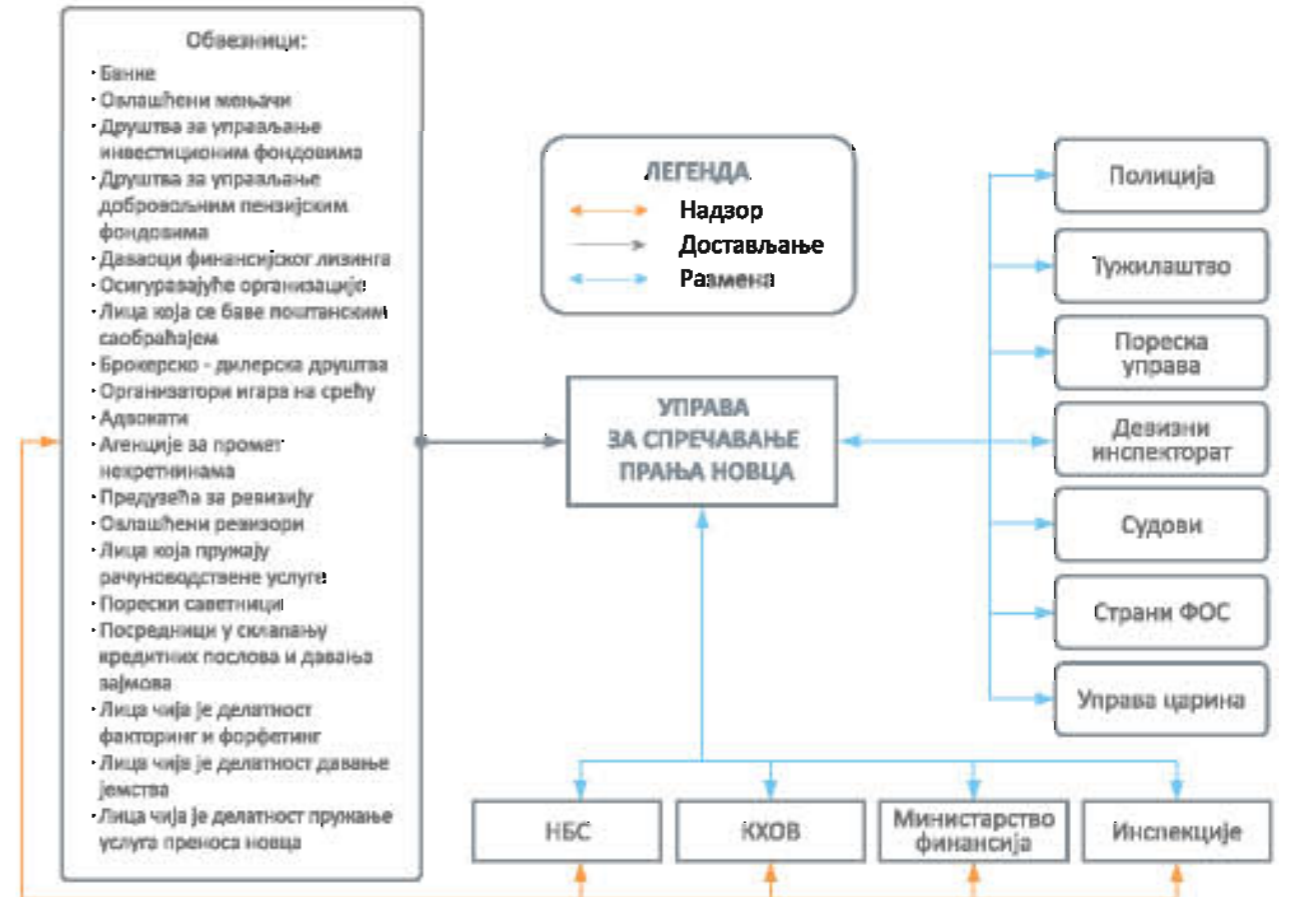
Обвезници:
· Банке
· Овлашћени мењачи
· Друштва за управљање инвестиционим фондовима
· Друштва за управљање добровољним пензијским фондовима
· Даваоци финансијског лизинга
· Осигуравајуће организације
· Лица која се баве поштанским саобраћајем
· Брокерско - дилерска друштва
· Организатори игара на срећу
· Адвокати
· Агенције за промет некретнинама
· Предузећа за ревизију
· Овлашћени ревизори
· Лица која пружају рачуноводствене услуге
· Порески саветници
· Посредници у склапању кредитних послова и давања зајмова
· Лица чија је делатност факторинг и форфетинг
· Лица чија је делатност давање јемства
· Лица чија је делатност пружање услуга преноса новца

ЛЕГЕНДА
Надзор
Достављање
Размена

УПРАВА
ЗА СПРЕЧАВАЊЕ
ПРАЊА НОВЦА

Полиција
Тужилаштво
Пореска управа
Девизни инспекторат
Судови
Страни ФОС
Управа царина

НБС
КХОВ
Министарство финансија
Инспекције